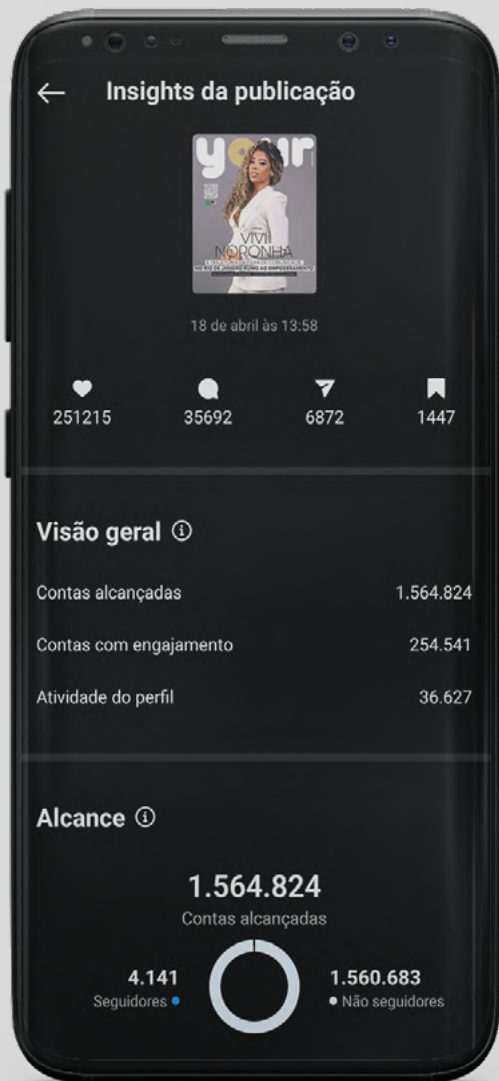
Insights da publicação

your

VIVI NORONHA

NO RIO DE JANEIRO RUMO AO EMPODERAMENTO

18 de abril às 13:58

251215 35692 6872 1447

Visão geral ⓘ

Contas alcançadas 1.564.824

Contas com engajamento 254.541

Atividade do perfil 36.627

Alcance ⓘ

1.564.824
Contas alcançadas

4.141
Seguidores

1.560.683
Não seguidores